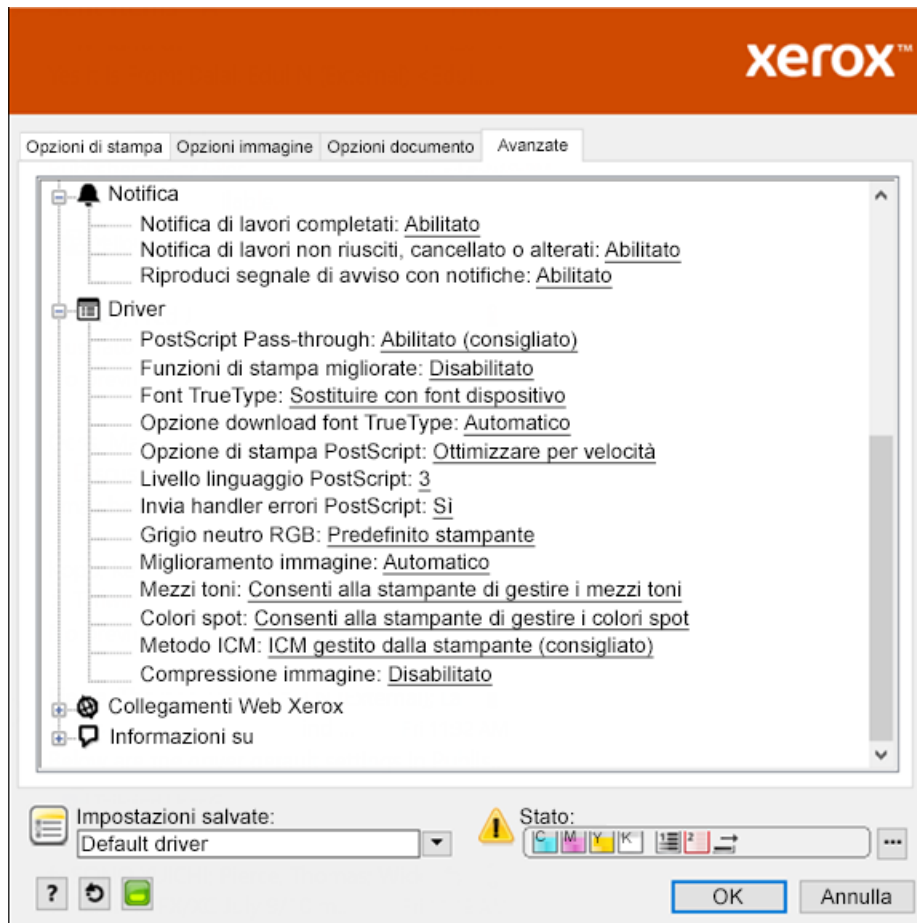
xerox™

Opzioni di stampa | Opzioni immagine | Opzioni documento | Avanzate

Notifica
Notifica di lavori completati: Abilitato
Notifica di lavori non riusciti, cancellato o alterati: Abilitato
Riproduci segnale di avviso con notifiche: Abilitato

Driver
PostScript Pass-through: Abilitato (consigliato)
Funzioni di stampa migliorate: Disabilitato
Font TrueType: Sostituire con font dispositivo
Opzione download font TrueType: Automatico
Opzione di stampa PostScript: Ottimizzare per velocità
Livello linguaggio PostScript: 3
Invia handler errori PostScript: Sì
Grigio neutro RGB: Predefinito stampante
Miglioramento immagine: Automatico
Mezzi toni: Consenti alla stampante di gestire i mezzi toni
Colori spot: Consenti alla stampante di gestire i colori spot
Metodo ICM: ICM gestito dalla stampante (consigliato)
Compressione immagine: Disabilitato

Collegamenti Web Xerox
Informazioni su

Impostazioni salvate:
Default driver

Stato:
C M Y K 1 2

...

?

OK
Annulla